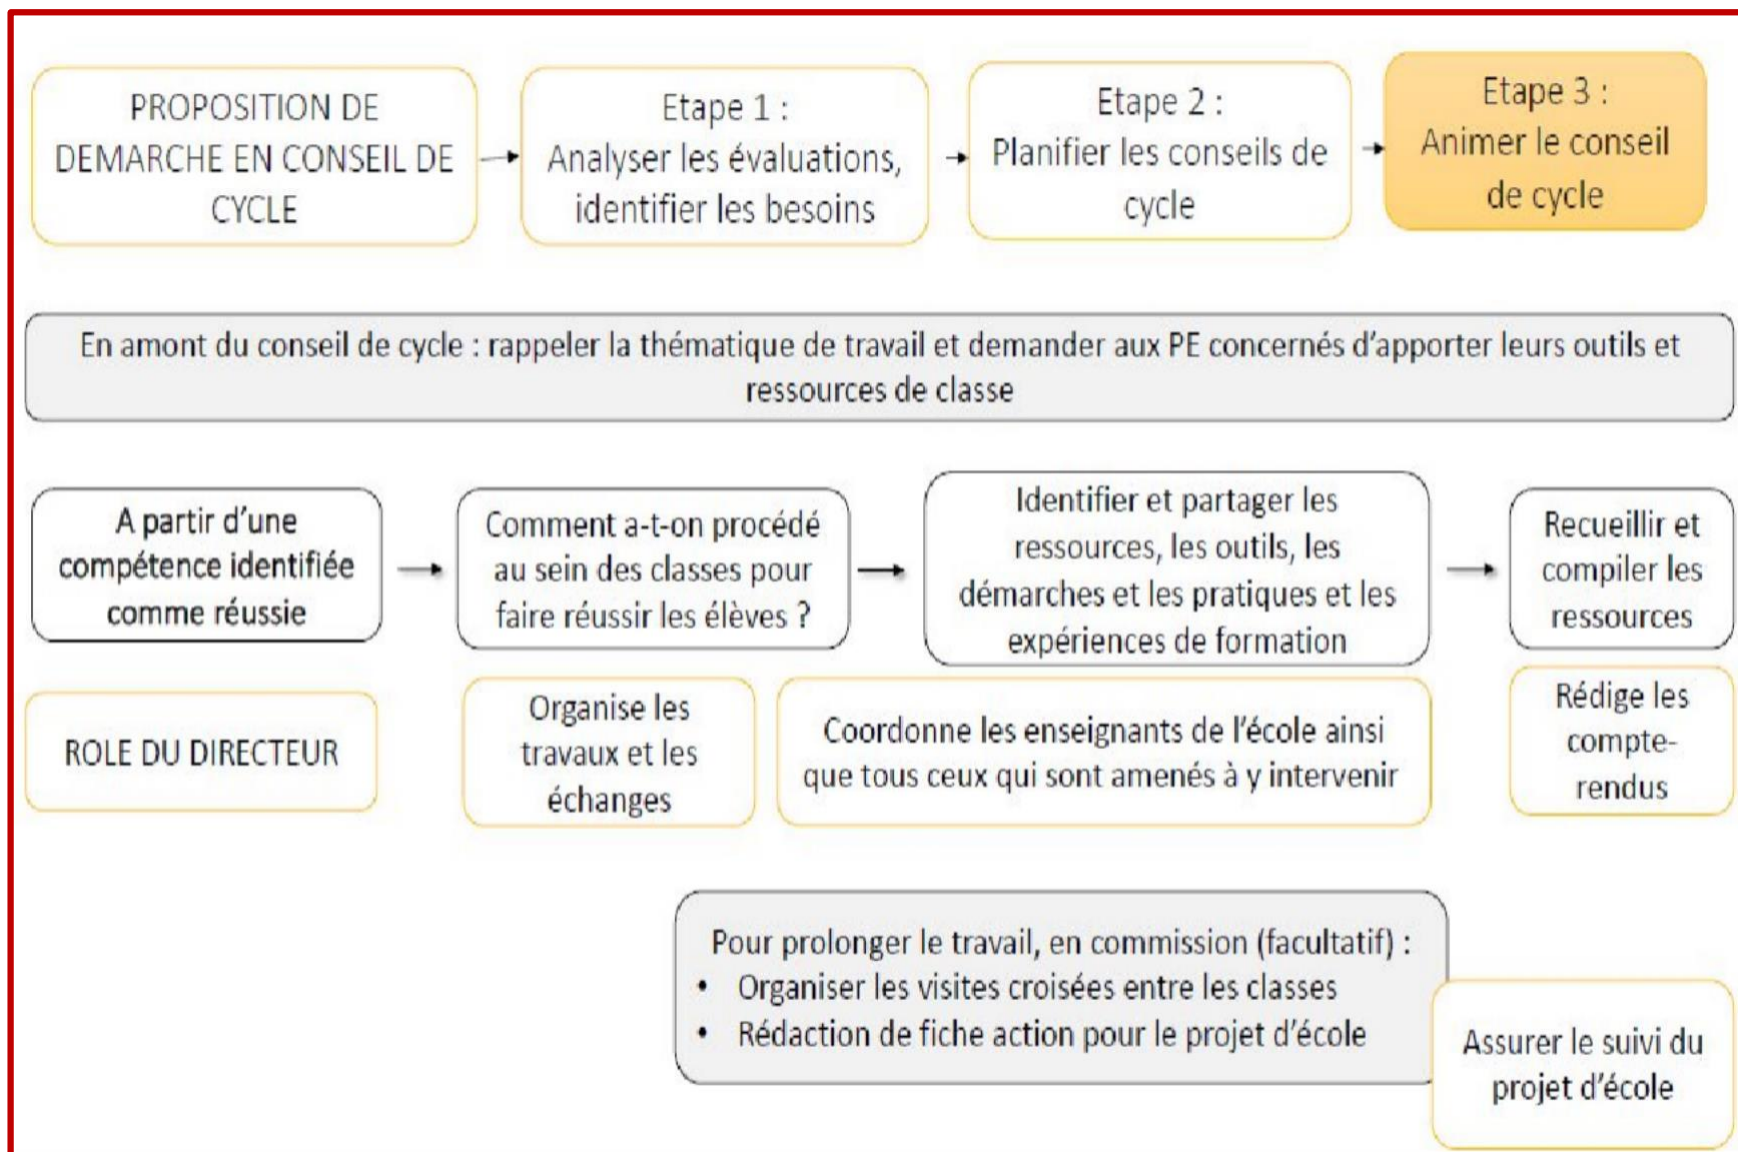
PROPOSITION DE DEMARCHE EN CONSEIL DE CYCLE

Etape 1 : Analyser les évaluations, identifier les besoins

Etape 2 : Planifier les conseils de cycle

Etape 3 : Animer le conseil de cycle

En amont du conseil de cycle : rappeler la thématique de travail et demander aux PE concernés d'apporter leurs outils et ressources de classe

A partir d'une compétence identifiée comme réussie

Comment a-t-on procédé au sein des classes pour faire réussir les élèves ?

Identifier et partager les ressources, les outils, les démarches et les pratiques et les expériences de formation

Recueillir et compiler les ressources

ROLE DU DIRECTEUR

Organise les travaux et les échanges

Coordonne les enseignants de l'école ainsi que tous ceux qui sont amenés à y intervenir

Rédige les compte-rendus

Pour prolonger le travail, en commission (facultatif) :
• Organiser les visites croisées entre les classes
• Rédaction de fiche action pour le projet d'école

Assurer le suivi du projet d'école